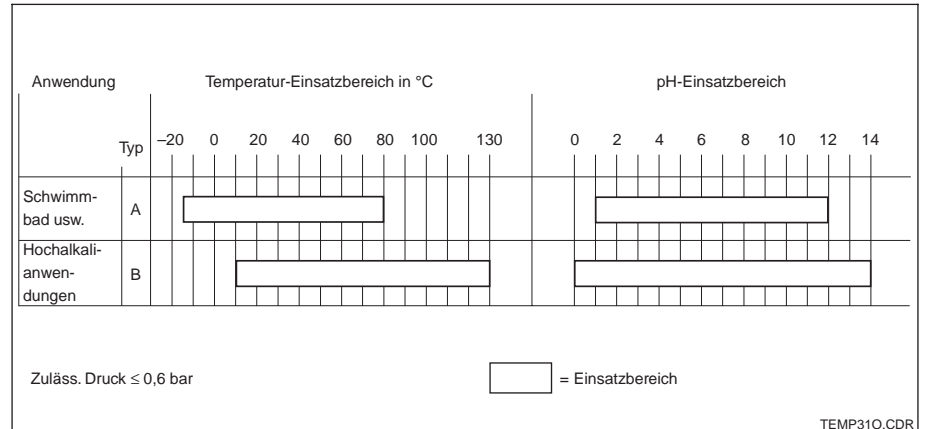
| Anwendung | Typ | Temperatur-Einsatzbereich in °C: −20 0 20 40 60 80 100 130 | pH-Einsatzbereich: 0 2 4 6 8 10 12 14 |
|---|---|---|---|
| Schwimmbad usw. | A | | |
| Hochalkalianwendungen | B | | |

Zuläss. Druck ≤ 0,6 bar

= Einsatzbereich

TEMP31O.CDR